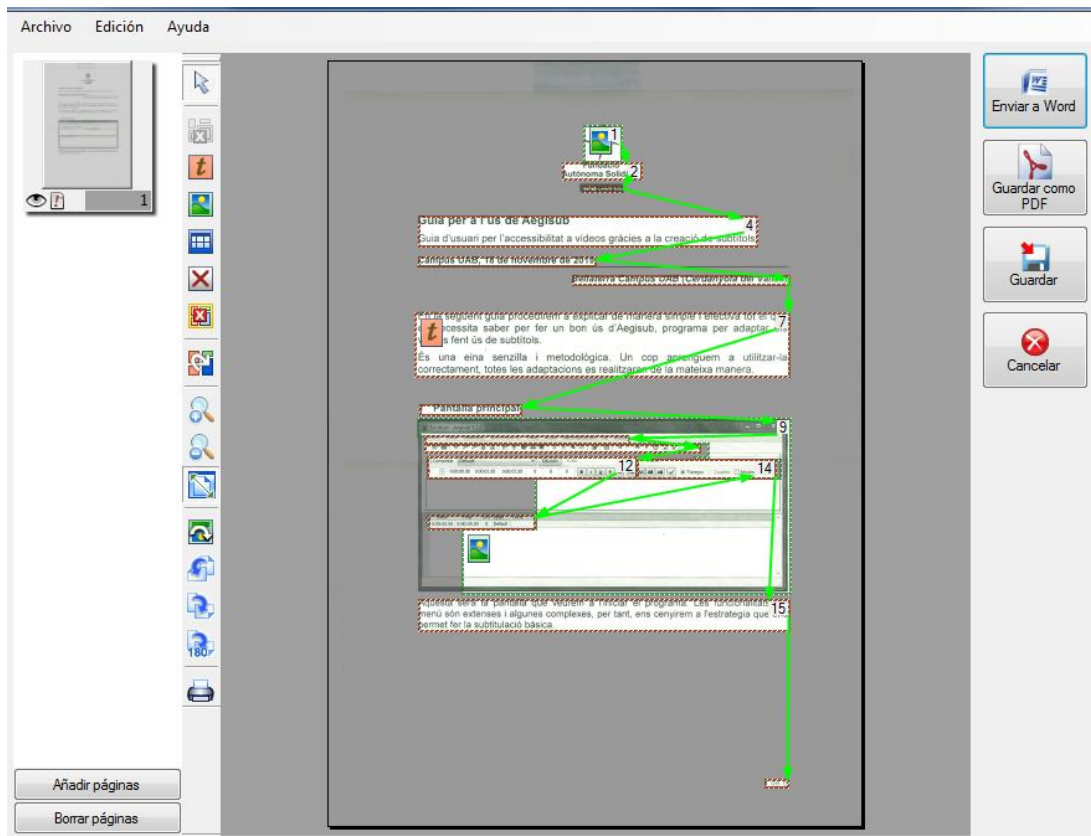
Archivo Edición Ayuda

1

Enviar a Word

Guardar como PDF

Guardar

Cancelar

Añadir páginas

Borrar páginas

1

Autònoma Solid

2

Guia per a l'ús de Aegisub

4

Guia d'usuari per l'accessibilitat a vídeos gràcies a la creació de subtítols

Campus UAB, 18 de novembre de 2013

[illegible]

7

En la següent guia procedirem a explicar de manera simple i efectiva tot el que es necessita saber per fer un bon ús d'Aegisub, programa per adaptar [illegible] fent ús de subtítols.

És una eina senzilla i metodològica. Un cop aprenguem a utilitzar-la correctament, totes les adaptacions es realitzaran de la mateixa manera.

Pantalla principal

9

12

14

15

Aquesta serà la pantalla que veurem a l'iniciar el programa. Les funcionalitats del menú són extenses i algunes complexes, per tant, ens cenyirem a l'estratègia que ens permet fer la subtitulació bàsica.